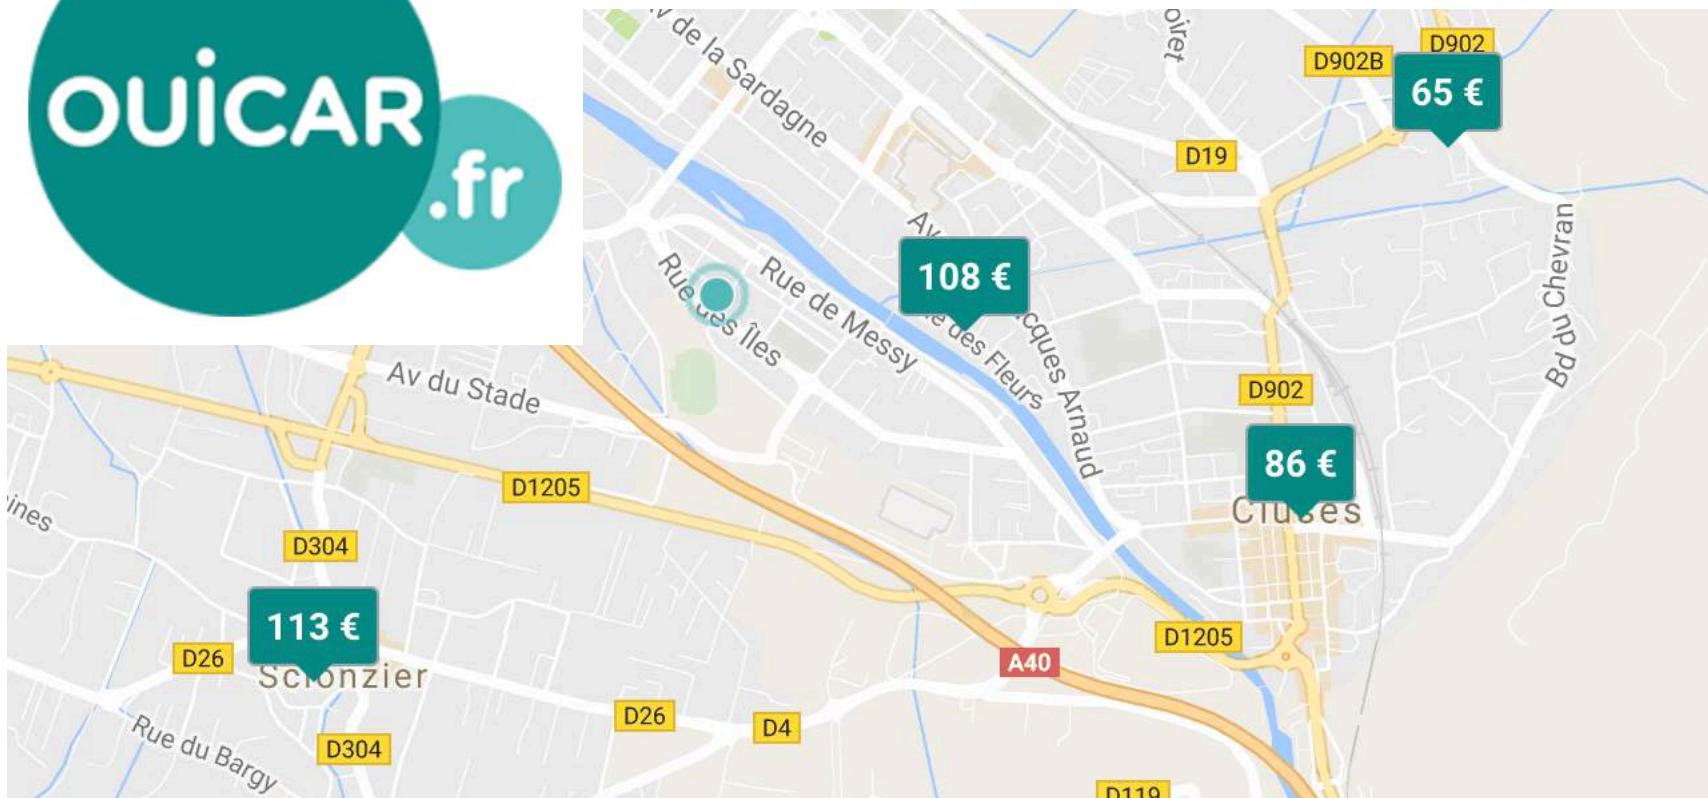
OUiCAR .fr

Av de la Sardagne
oiret
D902B
D902
65 €
D19
Av
108 €
Rue de Messy
Rue des Îles
Rue des Fleurs
Jacques Arnaud
Bd du Chevran
D902
Av du Stade
86 €
Cluses
D1205
ines
D304
113 €
D26
Scionzier
D1205
A40
D26
D4
Rue du Bargy
D304
D119